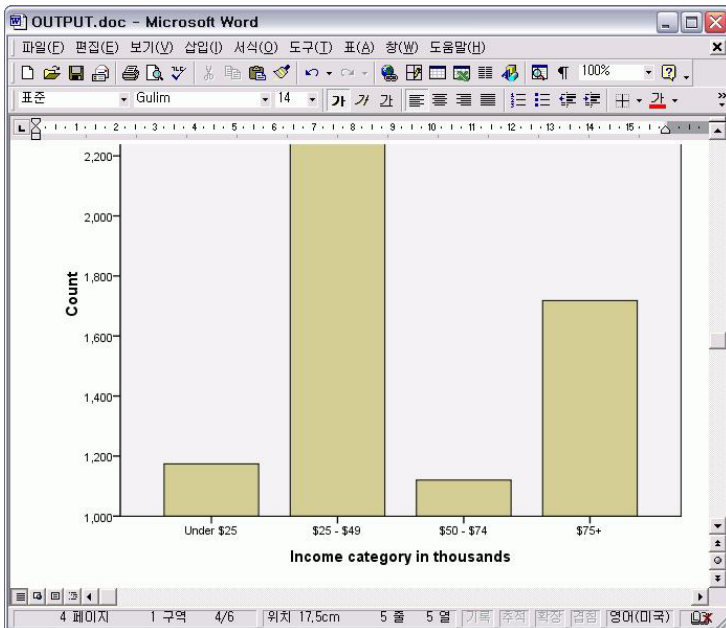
OUTPUT.doc - Microsoft Word

파일(F) 편집(E) 보기(V) 삽입(I) 서식(O) 도구(T) 표(A) 창(W) 도움말(H)

100%

표준 Gulim 14 가 가 가 가

2,200
2,000
1,800
1,600
1,400
1,200
1,000

Count

Under $25
$25 - $49
$50 - $74
$75+

Income category in thousands

4 페이지 1 구역 4/6 위치 17,5cm 5 줄 5 열 기록 추적 확장 겹침 영어(미국)